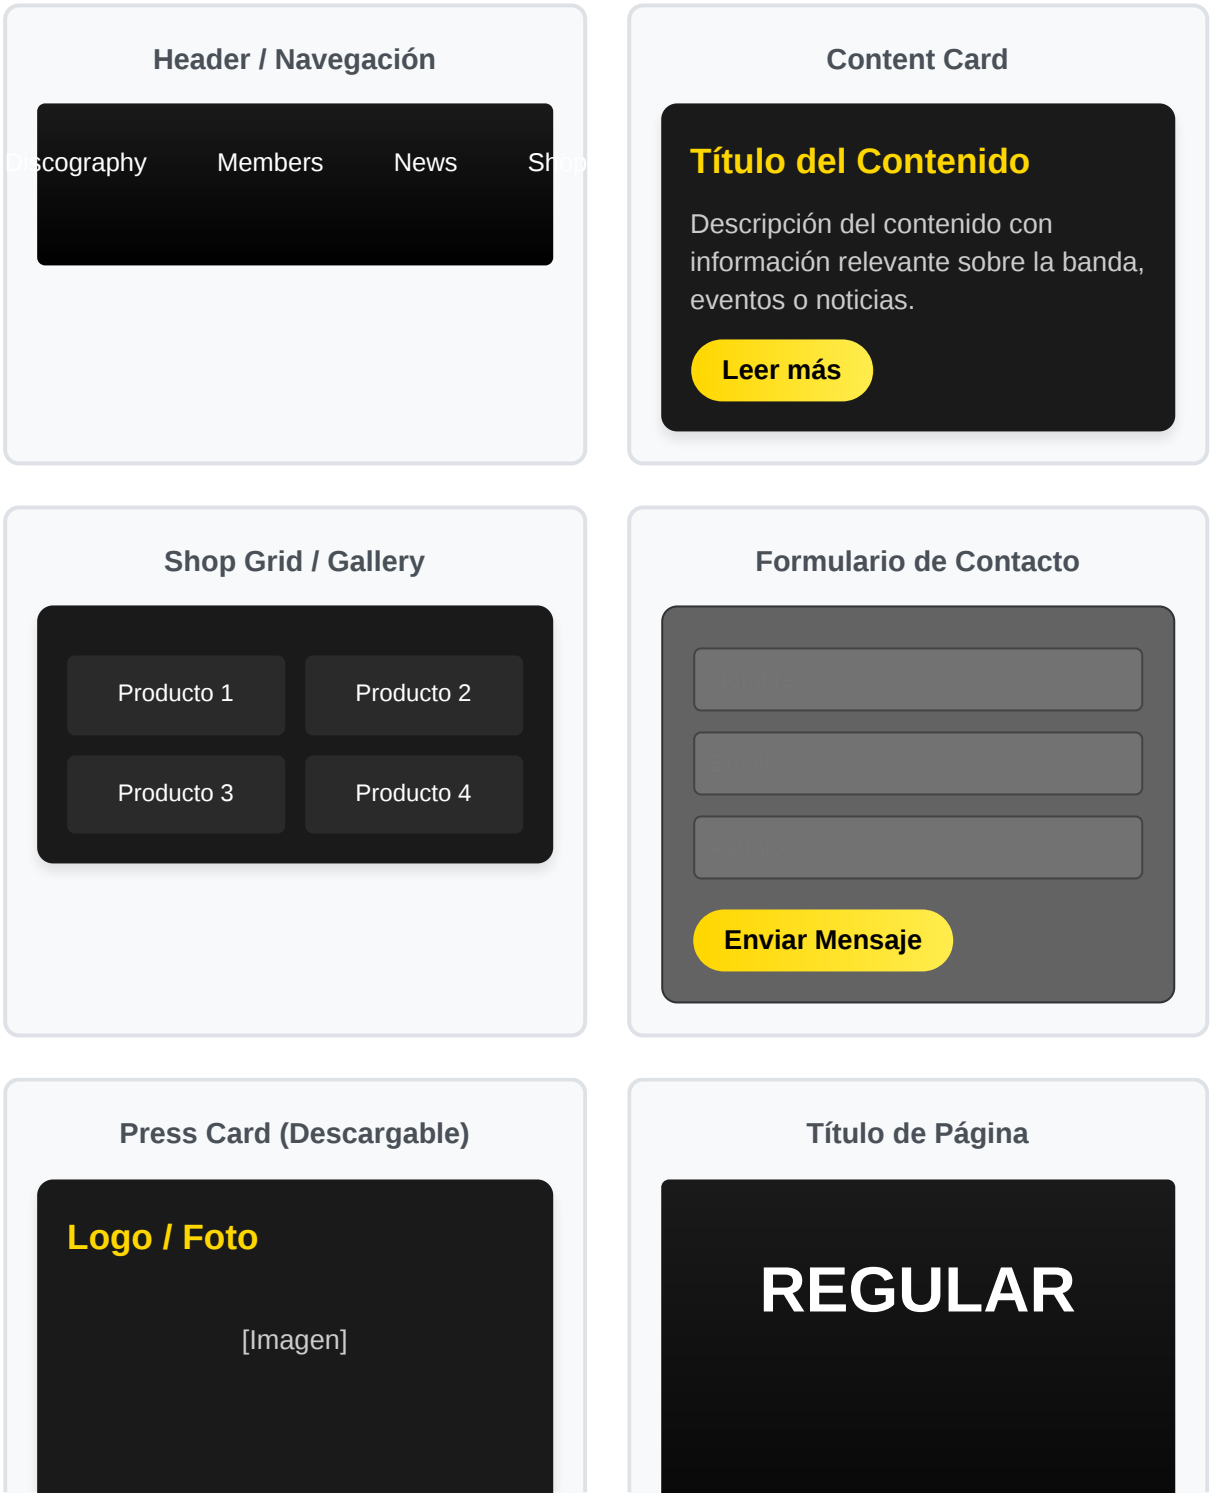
Header / Navegación

Discography Members News Shop

Content Card

Título del Contenido

Descripción del contenido con información relevante sobre la banda, eventos o noticias.

Leer más

Shop Grid / Gallery

Producto 1
Producto 2
Producto 3
Producto 4

Formulario de Contacto

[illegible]
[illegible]
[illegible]

Enviar Mensaje

Press Card (Descargable)

Logo / Foto

[Imagen]

Título de Página

REGULAR